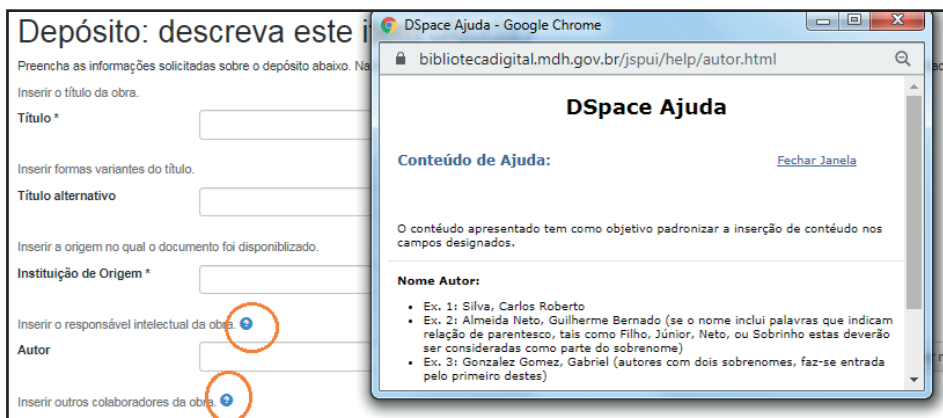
Depósito: descreva este i

Preencha as informações solicitadas sobre o depósito abaixo. Na

Inserir o título da obra.

Título *

Inserir formas variantes do título.

Título alternativo

Inserir a origem no qual o documento foi disponiblizado.

Instituição de Origem *

Inserir o responsável intelectual da obra.

Autor

Inserir outros colaboradores da obra.

DSpace Ajuda - Google Chrome

bibliotecadigital.mdh.gov.br/jspui/help/autor.html

DSpace Ajuda

Conteúdo de Ajuda:

Fechar Janela

O contéudo apresentado tem como objetivo padronizar a inserção de contéudo nos campos designados.

Nome Autor:

- Ex. 1: Silva, Carlos Roberto
- Ex. 2: Almeida Neto, Guilherme Bernado (se o nome inclui palavras que indicam relação de parentesco, tais como Filho, Júnior, Neto, ou Sobrinho estas deverão ser consideradas como parte do sobrenome)
- Ex. 3: Gonzalez Gomez, Gabriel (autores com dois sobrenomes, faz-se entrada pelo primeiro destes)